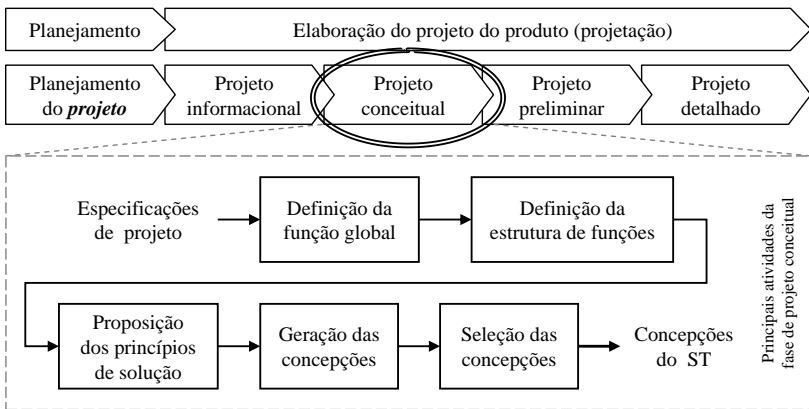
Planejamento

Elaboração do projeto do produto (projetação)

Planejamento do *projeto*

Projeto informacional

Projeto conceitual

Projeto preliminar

Projeto detalhado

Especificações de projeto

Definição da função global

Definição da estrutura de funções

Principais atividades da fase de projeto conceitual

Proposição dos princípios de solução

Geração das concepções

Seleção das concepções

Concepções do ST